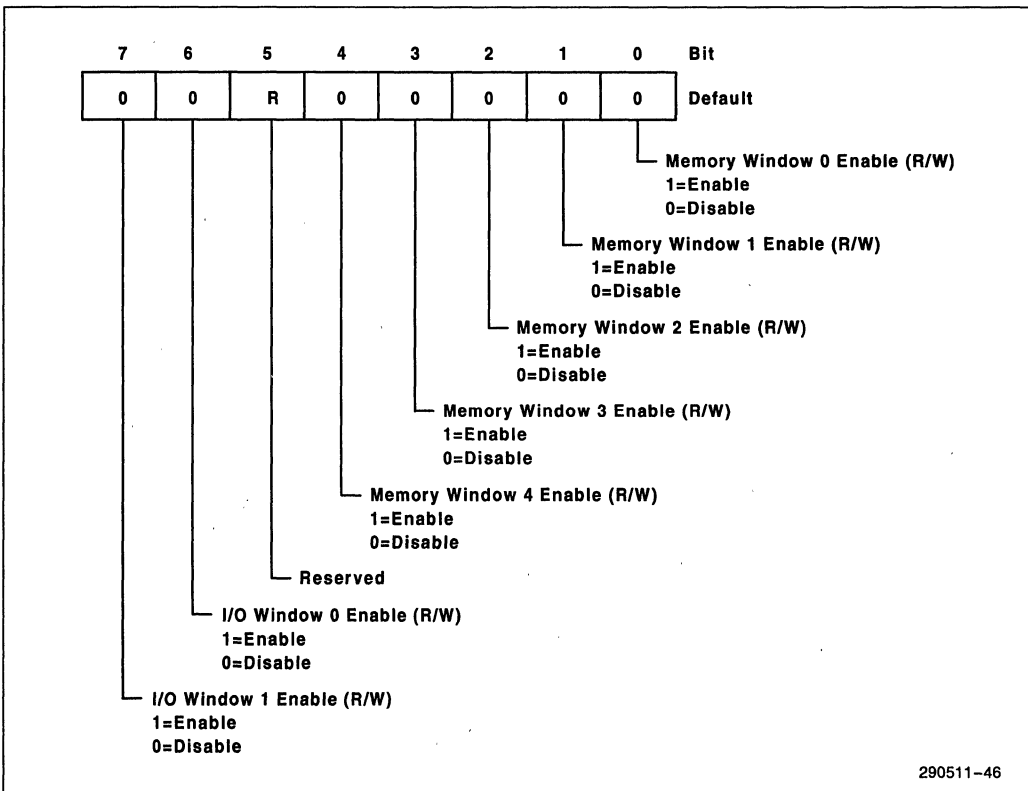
| 7 | 6 | 5 | 4 | 3 | 2 | 1 | 0 | Bit |
|---|---|---|---|---|---|---|---|---|
| 0 | 0 | R | 0 | 0 | 0 | 0 | 0 | Default |

Memory Window 0 Enable (R/W)
1=Enable
0=Disable

Memory Window 1 Enable (R/W)
1=Enable
0=Disable

Memory Window 2 Enable (R/W)
1=Enable
0=Disable

Memory Window 3 Enable (R/W)
1=Enable
0=Disable

Memory Window 4 Enable (R/W)
1=Enable
0=Disable

Reserved

I/O Window 0 Enable (R/W)
1=Enable
0=Disable

I/O Window 1 Enable (R/W)
1=Enable
0=Disable

290511–46